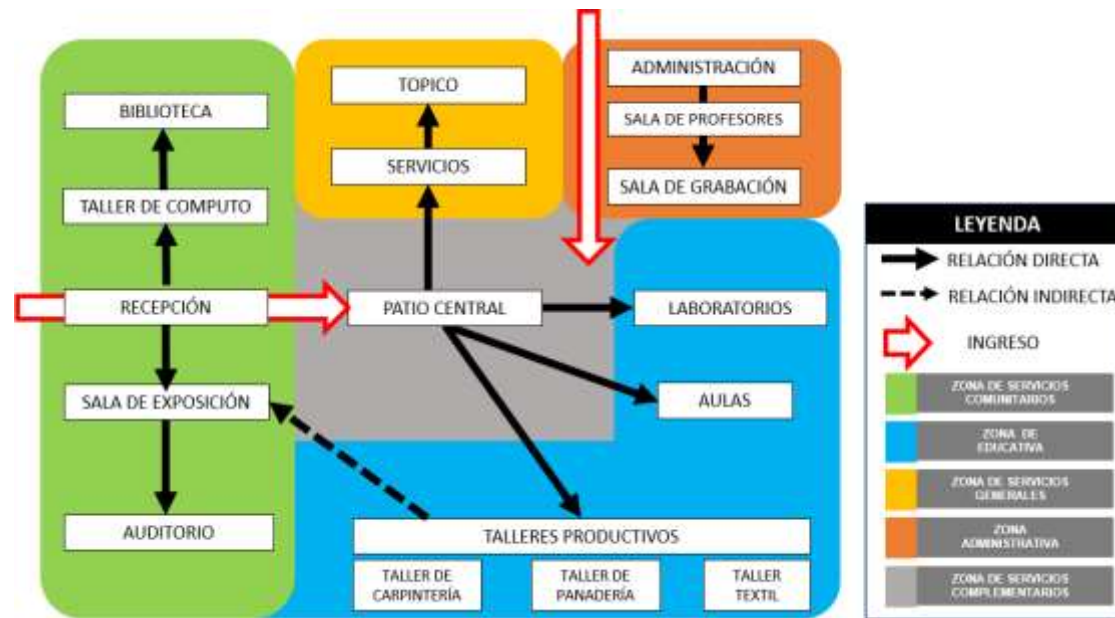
BIBLIOTECA

TALLER DE COMPUTO

RECEPCIÓN

SALA DE EXPOSICIÓN

AUDITORIO

TOPICO

SERVICIOS

PATIO CENTRAL

ADMINISTRACIÓN

SALA DE PROFESORES

SALA DE GRABACIÓN

LABORATORIOS

AULAS

TALLERES PRODUCTIVOS

TALLER DE CARPINTERÍA

TALLER DE PANADERÍA

TALLER TEXTIL

LEYENDA

RELACIÓN DIRECTA

RELACIÓN INDIRECTA

INGRESO

ZONA DE SERVICIOS COMUNITARIOS

ZONA DE EDUCATIVA

ZONA DE SERVICIOS GENERALES

ZONA ADMINISTRATIVA

ZONA DE SERVICIOS COMPLEMENTARIOS